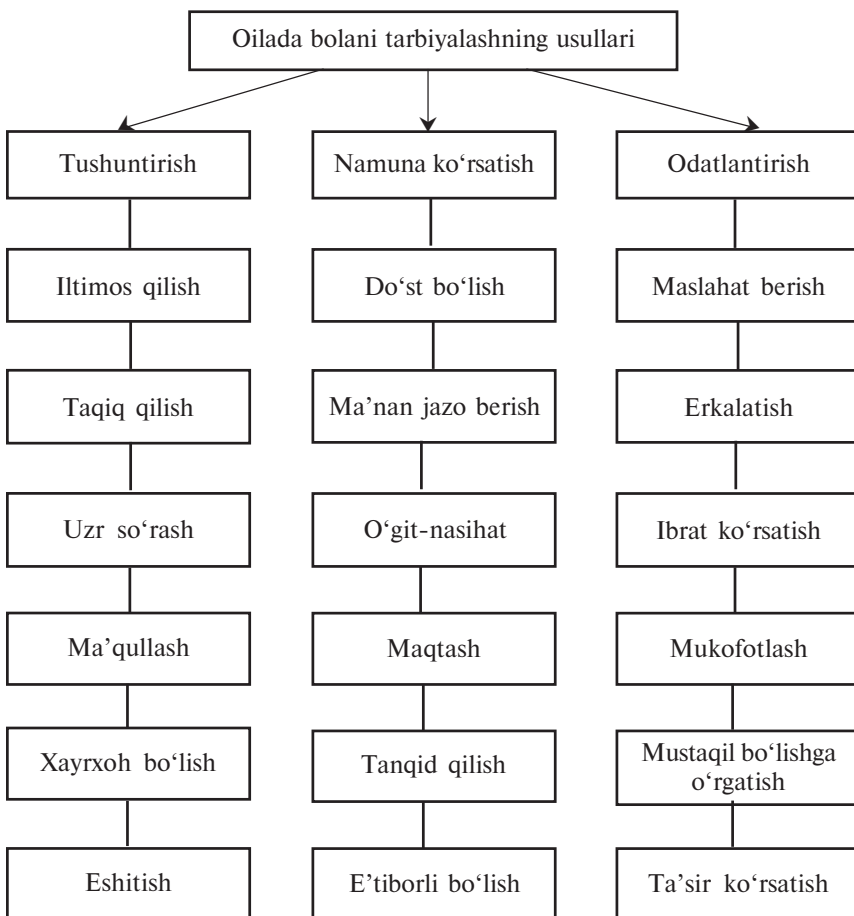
Oilada bolani tarbiyalashning usullari

Tushuntirish

Iltimos qilish

Taqiq qilish

Uzr so‘rash

Ma’qullash

Xayrxoh bo‘lish

Eshitish

Namuna ko‘rsatish

Do‘st bo‘lish

Ma’nan jazo berish

O‘git-nasihat

Maqtash

Tanqid qilish

E’tiborli bo‘lish

Odatlantirish

Maslahat berish

Erkalatish

Ibrat ko‘rsatish

Mukofotlash

Mustaqil bo‘lishga o‘rgatish

Ta’sir ko‘rsatish